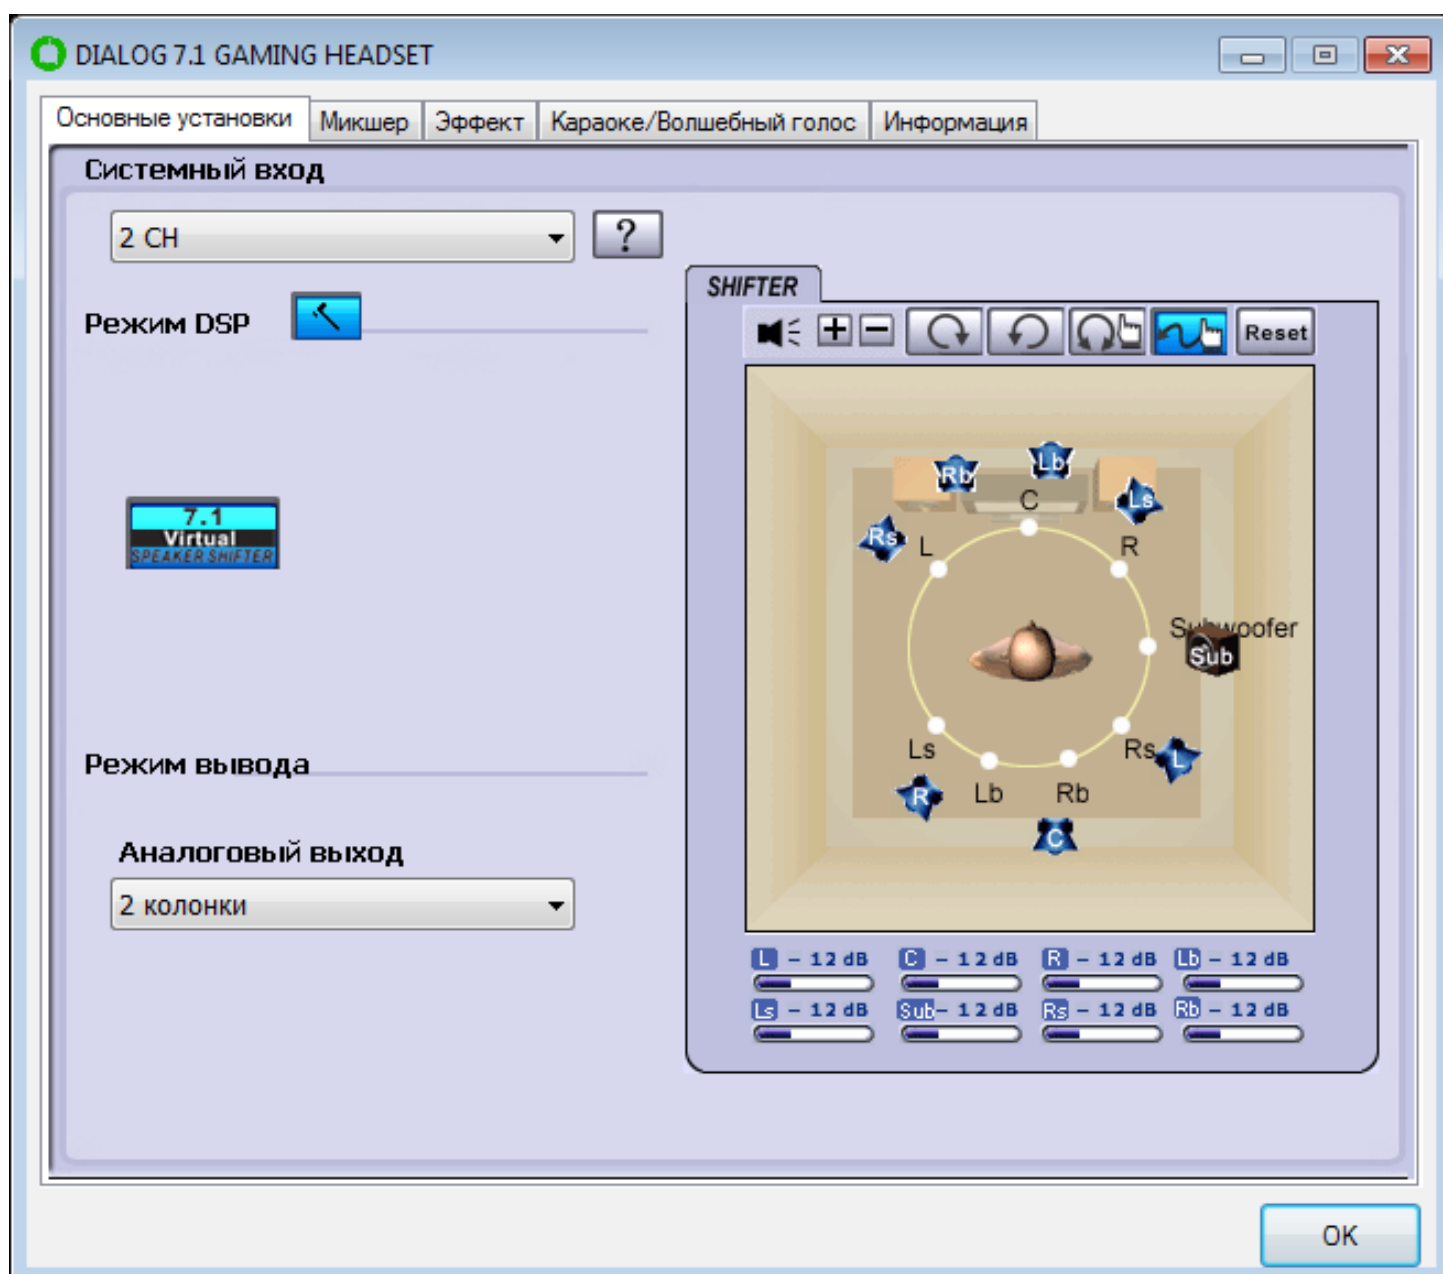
DIALOG 7.1 GAMING HEADSET

Основные установки | Микшер | Эффект | Караоке/Волшебный голос | Информация

Системный вход

2 CH

?

Режим DSP

7.1 Virtual SPEAKER SHIFTER

SHIFTER

Reset

Rb Lb C Ls Rs L R Subwoofer Sub Ls Rs L R Lb Rb C

L – 12 dB
C – 12 dB
R – 12 dB
Lb – 12 dB
Ls – 12 dB
Sub – 12 dB
Rs – 12 dB
Rb – 12 dB

Режим вывода

Аналоговый выход

2 колонки

OK